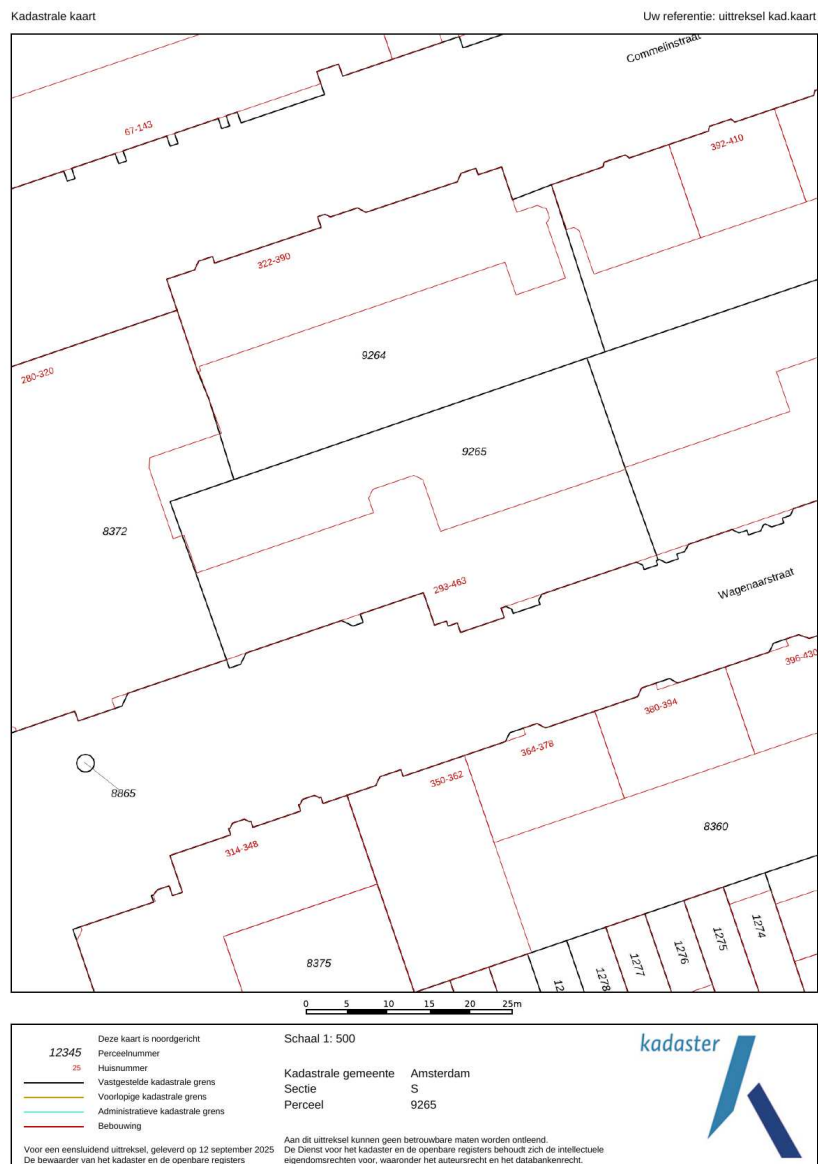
Kadastrale kaart

Uw referentie: uittreksel kad.kaart

Commelinstraat

67-143

392-410

322-390

9264

280-320

9265

8372

293-463

Wagenaarstraat

396-430

380-394

364-378

350-362

8865

8360

314-348

1274

1275

1276

1277

1278

12

8375

0 5 10 15 20 25m

Deze kaart is noordgericht

12345 Perceelnummer

25 Huisnummer

Vastgestelde kadastrale grens

Voorlopige kadastrale grens

Administratieve kadastrale grens

Bebouwing

Schaal 1: 500

Kadastrale gemeente Amsterdam
Sectie S
Perceel 9265

kadaster

Voor een eensluidend uittreksel, geleverd op 12 september 2025
De bewaarder van het kadaster en de openbare registers

Aan dit uittreksel kunnen geen betrouwbare maten worden ontleend.
De Dienst voor het kadaster en de openbare registers behoudt zich de intellectuele eigendomsrechten voor, waaronder het auteursrecht en het databankenrecht.